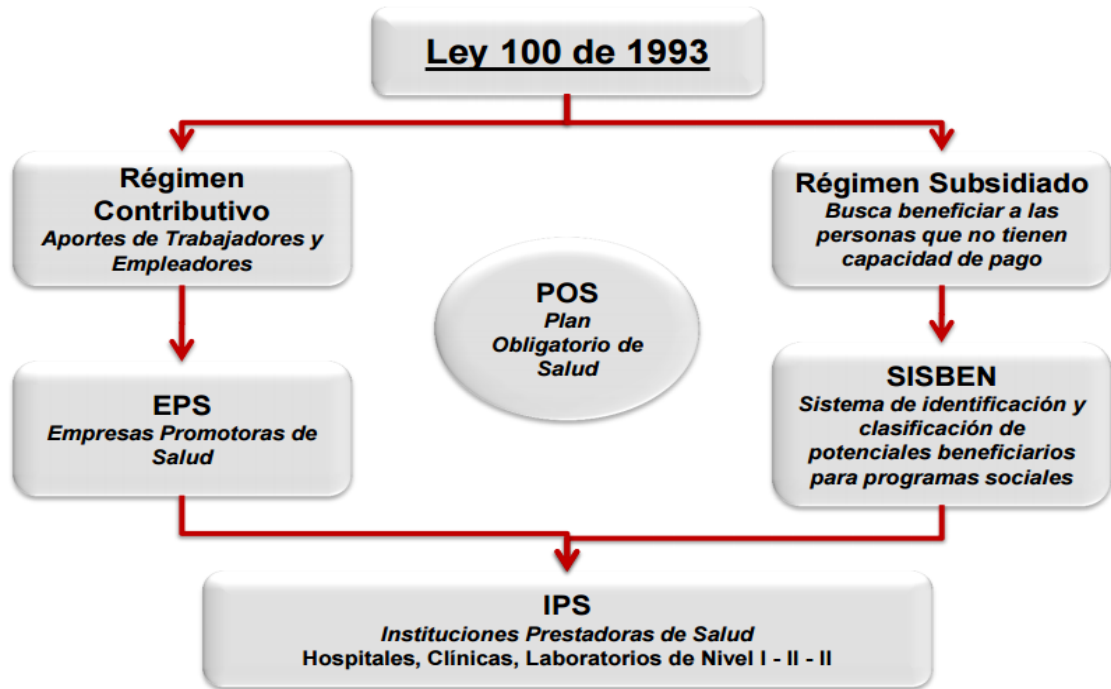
Ley 100 de 1993

Régimen Contributivo
Aportes de Trabajadores y Empleadores

Régimen Subsidiado
Busca beneficiar a las personas que no tienen capacidad de pago

POS
Plan Obligatorio de Salud

EPS
Empresas Promotoras de Salud

SISBEN
Sistema de identificación y clasificación de potenciales beneficiarios para programas sociales

IPS
Instituciones Prestadoras de Salud
Hospitales, Clínicas, Laboratorios de Nivel I - II - II